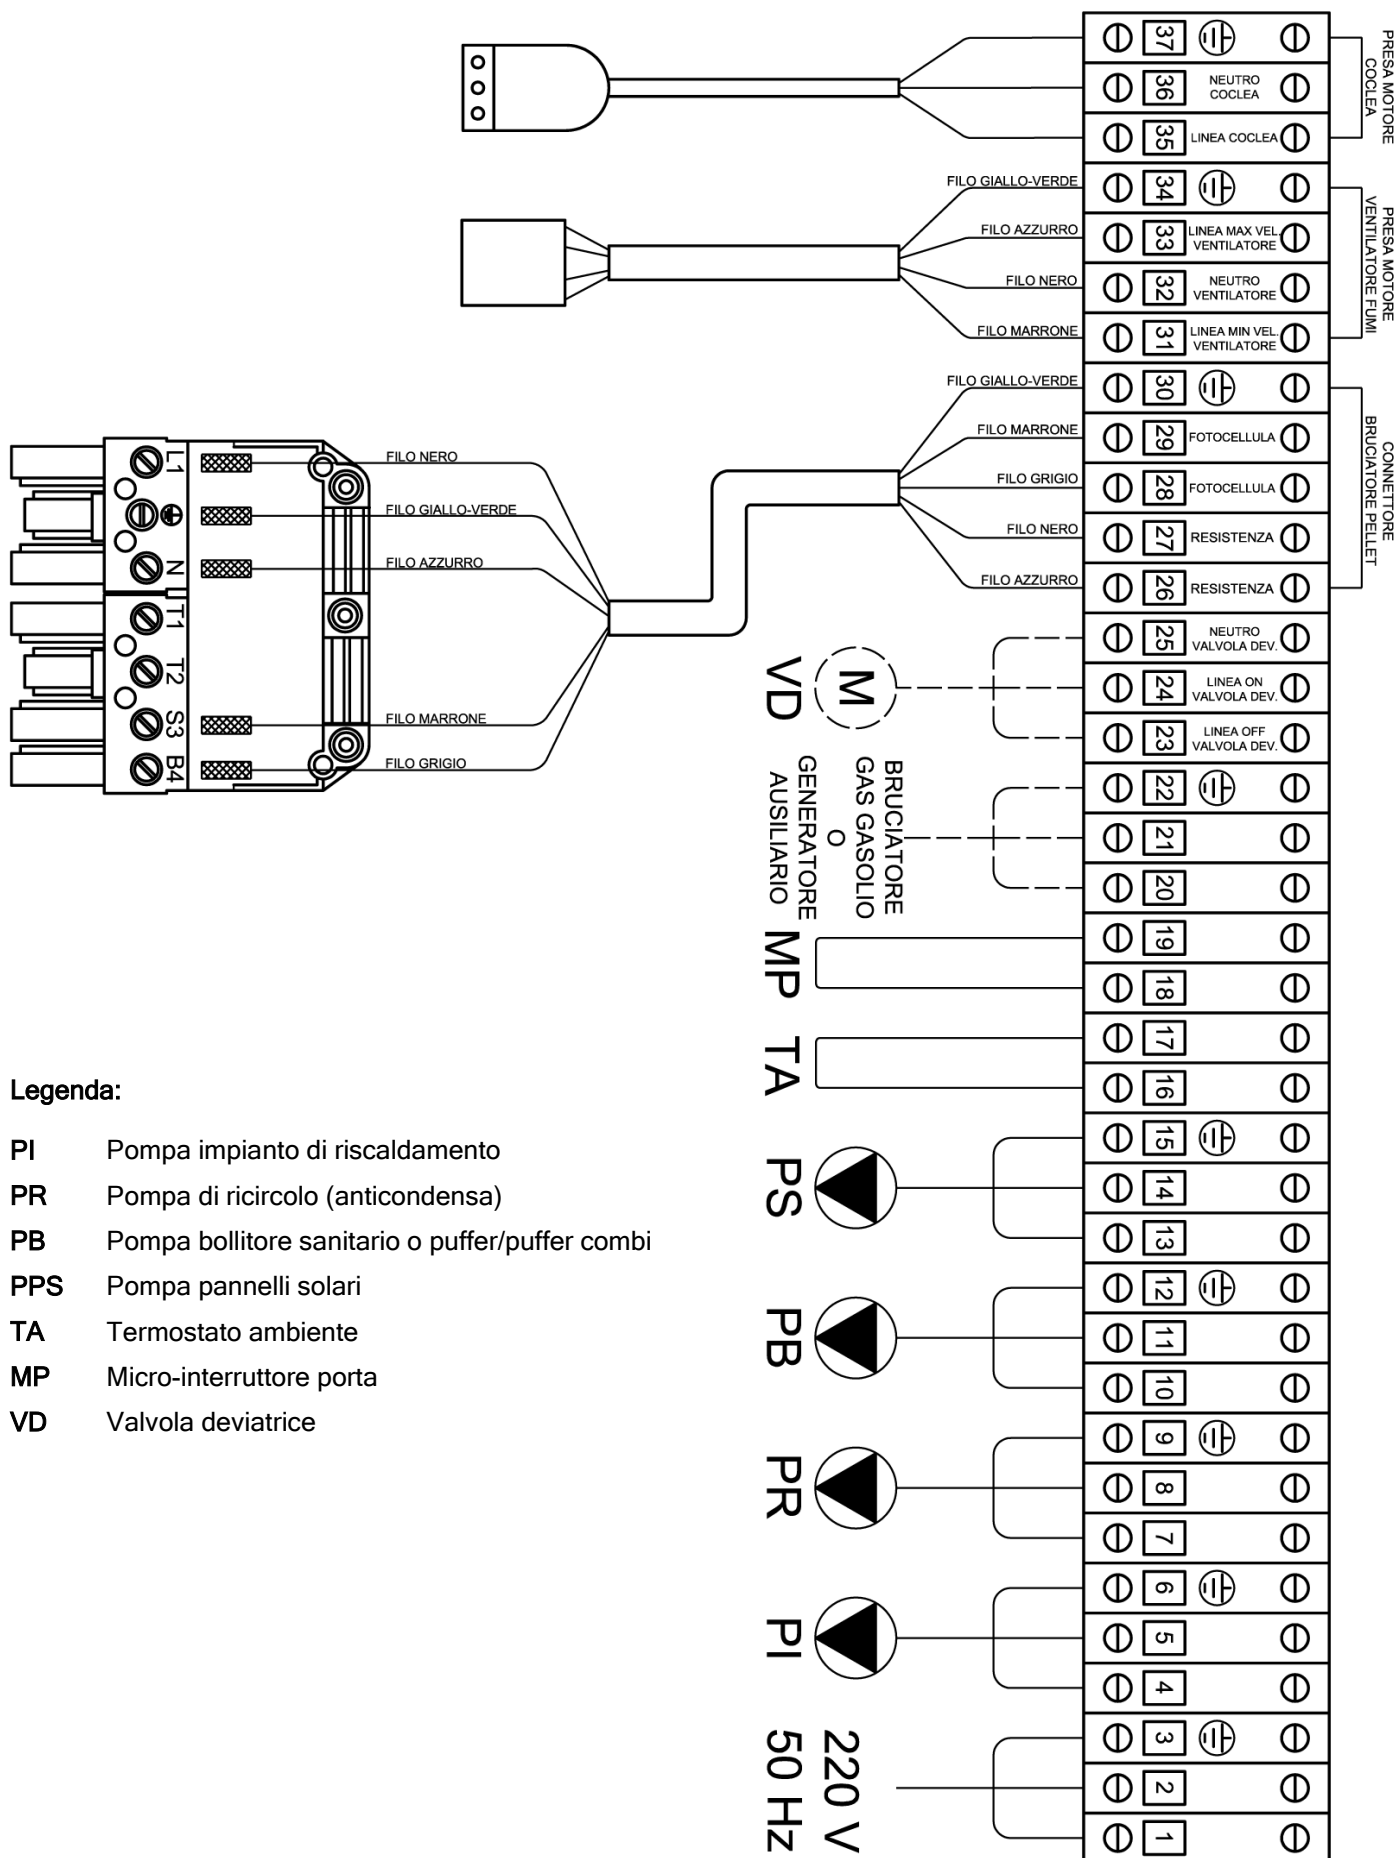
PRESA MOTORE COCLEA

37
36 NEUTRO COCLEA
35 LINEA COCLEA

PRESA MOTORE VENTILATORE FUMI

FILO GIALLO-VERDE 34
FILO AZZURRO 33 LINEA MAX VEL. VENTILATORE
FILO NERO 32 NEUTRO VENTILATORE
FILO MARRONE 31 LINEA MIN VEL. VENTILATORE

CONNETTORE BRUCIATORE PELLET

FILO GIALLO-VERDE 30
FILO MARRONE 29 FOTOCELLULA
FILO GRIGIO 28 FOTOCELLULA
FILO NERO 27 RESISTENZA
FILO AZZURRO 26 RESISTENZA

L1 FILO NERO
FILO GIALLO-VERDE
N FILO AZZURRO
T1
T2
S3 FILO MARRONE
B4 FILO GRIGIO

25 NEUTRO VALVOLA DEV.
24 LINEA ON VALVOLA DEV.
23 LINEA OFF VALVOLA DEV.
M
VD

22
21
20
BRUCIATORE GAS GASOLIO O GENERATORE AUSILIARIO

19
18
MP

17
16
TA

15
14
13
PS

12
11
10
PB

9
8
7
PR

6
5
4
PI

3
2
1
220 V 50 Hz

Legenda:

PI Pompa impianto di riscaldamento
PR Pompa di ricircolo (anticondensa)
PB Pompa bollitore sanitario o puffer/puffer combi
PPS Pompa pannelli solari
TA Termostato ambiente
MP Micro-interruttore porta
VD Valvola deviatrice